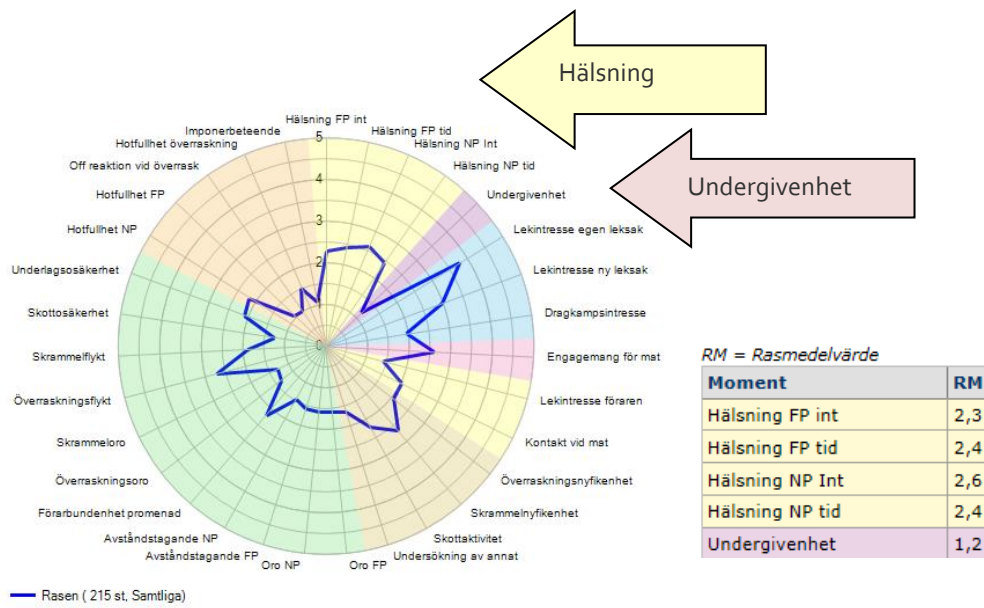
Hälsning

Undergivenhet

Hälsning FP int
Hälsning FP tid
Hälsning NP Int
Hälsning NP tid
Undergivenhet
Lekintresse egen leksak
Lekintresse ny leksak
Dragkampsintresse
Engagemang för mat
Lekintresse föraren
Kontakt vid mat
Överraskningsnyfikenhet
Skrammelnyfikenhet
Skottaktivitet
Undersökning av annat
Oro FP
Oro NP
Avståndstagande FP
Avståndstagande NP
Förarbundenhet promenad
Överraskningsoro
Skrammeloro
Överraskningsflykt
Skrammelflykt
Skottosäkerhet
Underlagsosäkerhet
Hotfullhet NP
Hotfullhet FP
Off reaktion vid överrask
Hotfullhet överraskning
Imponerbeteende

5
4
3
2
1
0

Rasen ( 215 st, Samtliga)

RM = Rasmedelvärde

| Moment | RM |
|---|---|
| Hälsning FP int | 2,3 |
| Hälsning FP tid | 2,4 |
| Hälsning NP Int | 2,6 |
| Hälsning NP tid | 2,4 |
| Undergivenhet | 1,2 |